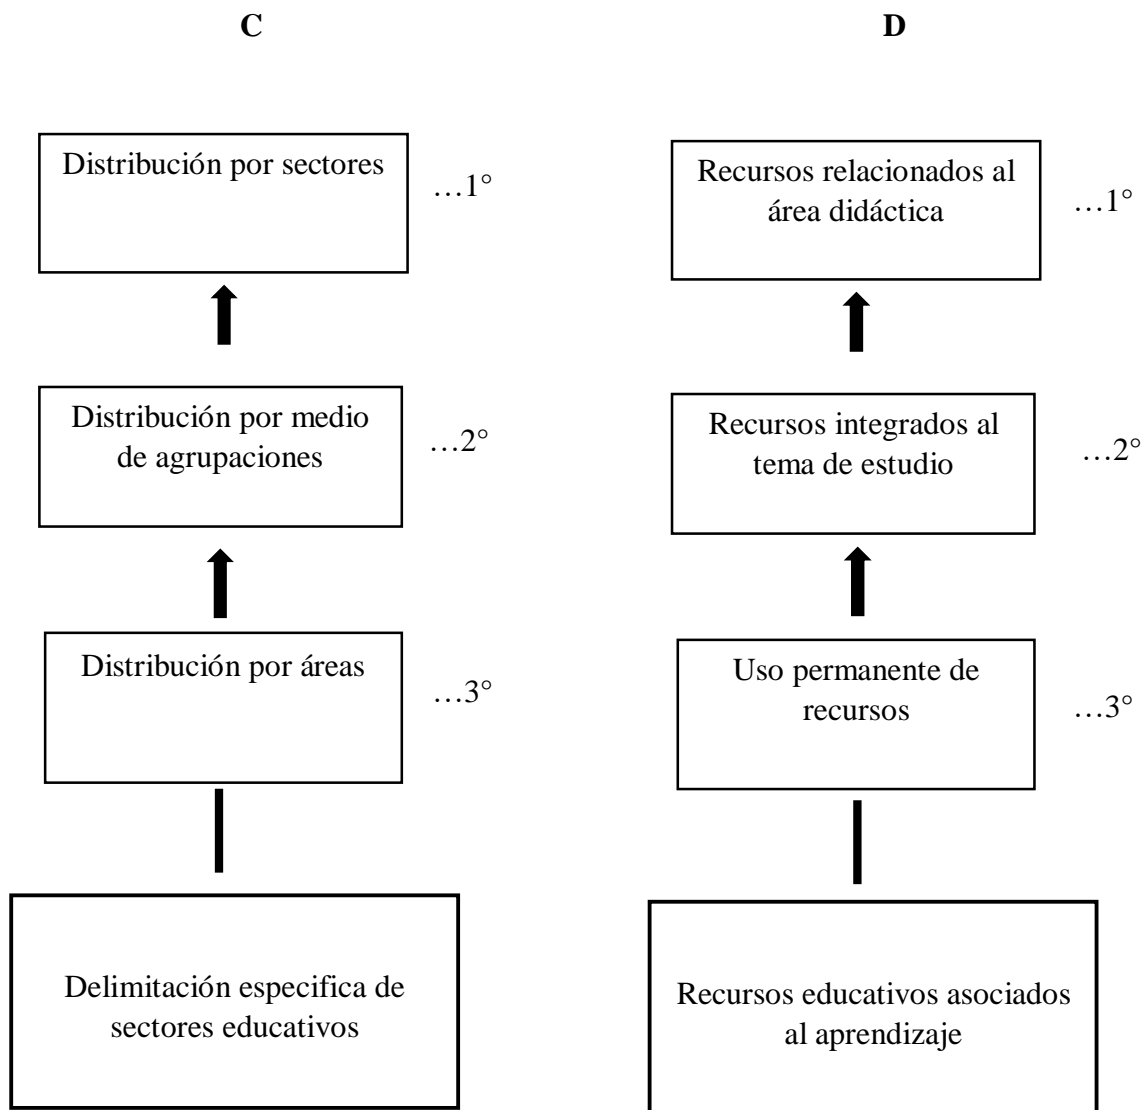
C

Distribución por sectores
…1°

Distribución por medio de agrupaciones
…2°

Distribución por áreas
…3°

Delimitación especifica de sectores educativos

D

Recursos relacionados al área didáctica
…1°

Recursos integrados al tema de estudio
…2°

Uso permanente de recursos
…3°

Recursos educativos asociados al aprendizaje